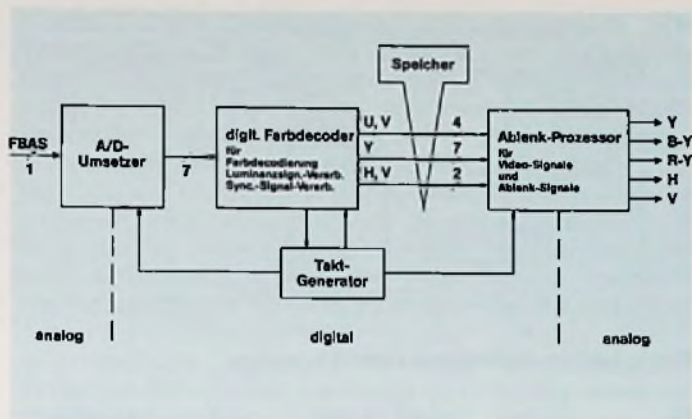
Speicher

FBAS
1

A/D-Umsetzer

7

digit. Farbdecoder
für
Farbdecodierung
Luminanzsign.-Verarb.
Sync.-Signal-Verarb.

U, V
Y
H, V

4
7
2

Ablenk-Prozessor
für
Video-Signale
und
Ablenk-Signale

Y
B-Y
R-Y
H
V

Takt-Generator

analog

digital

analog